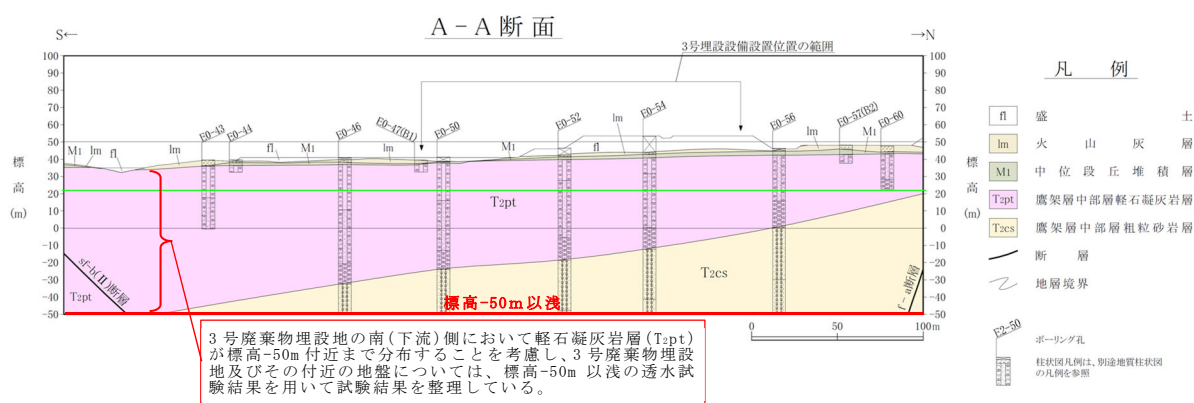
A－A断面

S←

→N

3号埋設設備設置位置の範囲

100
90
80
70
60
50
40
30
20
10
0
-10
-20
-30
-40
-50

標高
(m)

E0-43　E0-44　E0-46　E0-47(B1)　E0-50　E0-52　E0-54　E0-56　E0-57(B2)　E0-60

M1　lm　fl　lm　fl　M1　lm　M1　fl　lm　lm　M1

T2pt

T2cs

T2pt

sf-b(Ⅱ)断層

f-a断層

標高-50m以浅

3号廃棄物埋設地の南(下流)側において軽石凝灰岩層(T2pt)が標高-50m付近まで分布することを考慮し、3号廃棄物埋設地及びその付近の地盤については、標高-50m 以浅の透水試験結果を用いて試験結果を整理している。

0　50　100m

凡　例

fl　盛　土
lm　火山灰層
M1　中位段丘堆積層
T2pt　鷹架層中部層軽石凝灰岩層
T2cs　鷹架層中部層粗粒砂岩層
断　層
地層境界

E2-50
ボーリング孔

柱状図凡例は、別途地質柱状図の凡例を参照